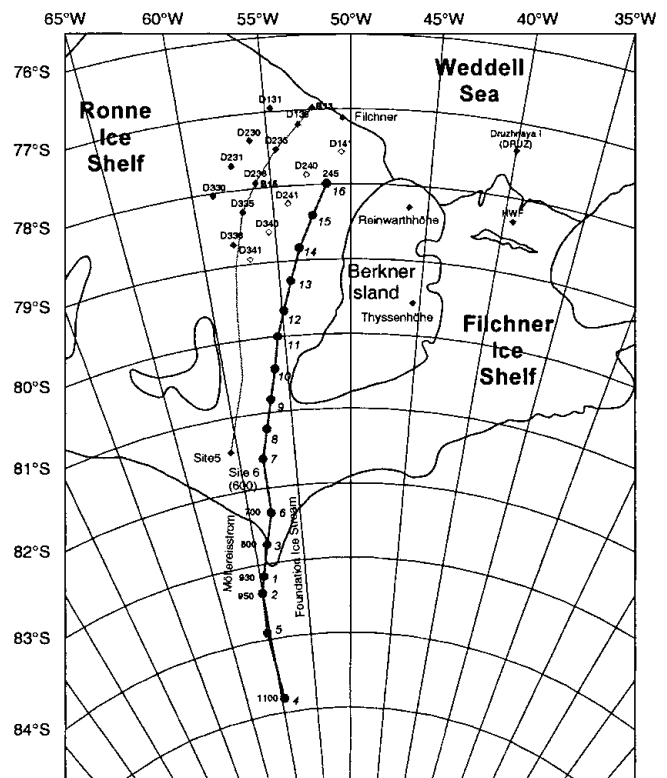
65°W 60°W 55°W 50°W 45°W 40°W 35°W

76°S
77°S
78°S
79°S
80°S
81°S
82°S
83°S
84°S

Weddell Sea

Ronne Ice Shelf

Filchner Ice Shelf

Berkner Island

D131
D133
D135
Filchner
D141
D230
D235
D240
245
Druzhnaya I (DRUZ)
D231
D236
D316
D330
D241
16
D335
D340
15
Reinwarthhöhe
NWF
D336
D341
14
13
12
Thyssenhöhe
11
10
9
8
Site5
7
Site 6 (600)
700
6
800
3
930
1
950
2
5
1100
4

Möllereisstrom
Foundation Ice Stream